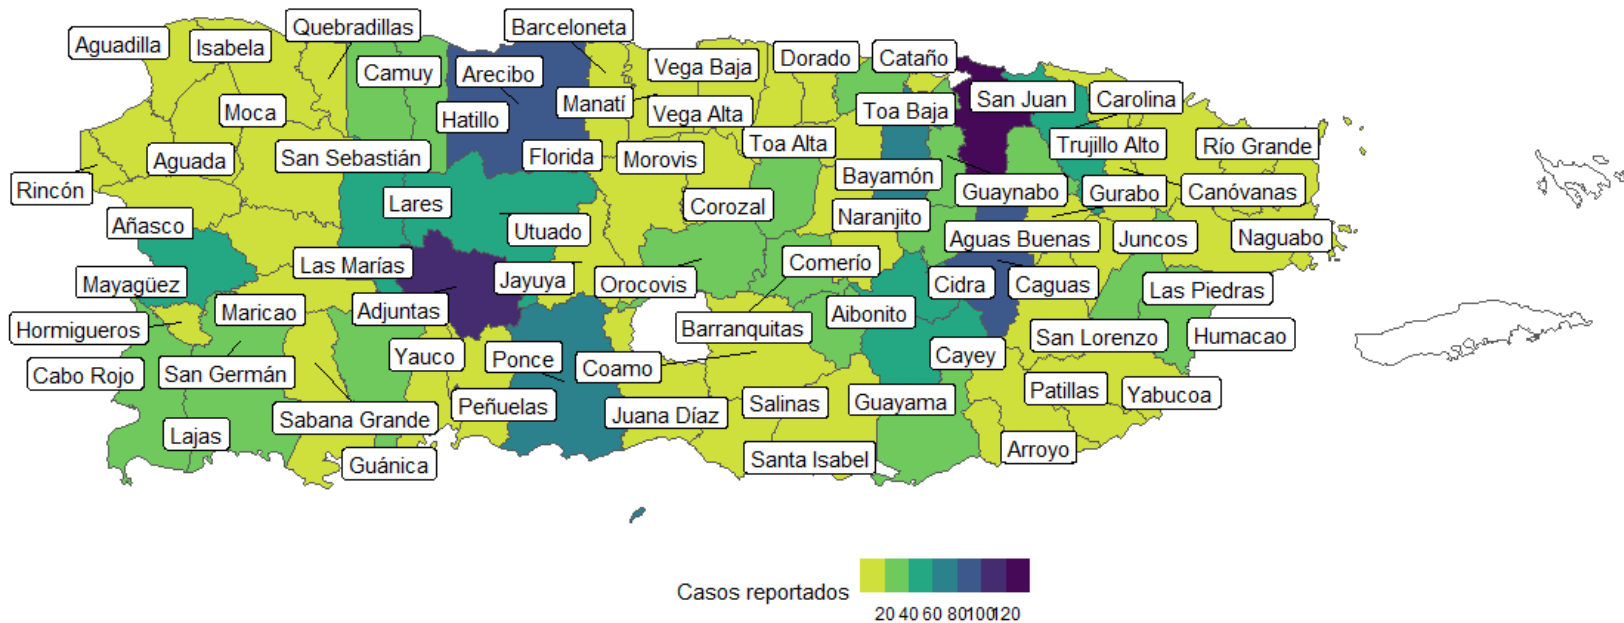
Aguadilla
Isabela
Quebradillas
Barceloneta
Camuy
Arecibo
Vega Baja
Dorado
Cataño
Moca
Hatillo
Manatí
Vega Alta
Toa Baja
San Juan
Carolina
Trujillo Alto
Río Grande
Aguada
San Sebastián
Florida
Morovis
Toa Alta
Rincón
Bayamón
Guaynabo
Gurabo
Canóvanas
Lares
Corozal
Añasco
Utuado
Naranjito
Aguas Buenas
Juncos
Naguabo
Las Marías
Comerío
Mayagüez
Jayuya
Orocovis
Cidra
Caguas
Las Piedras
Maricao
Adjuntas
Aibonito
Hormigueros
Barranquitas
San Lorenzo
Humacao
Yauco
Ponce
Coamo
Cayey
Cabo Rojo
San Germán
Patillas
Yabucoa
Peñuelas
Salinas
Guayama
Sabana Grande
Juana Díaz
Lajas
Arroyo
Santa Isabel
Guánica
Casos reportados
20 40 60 80 100 120